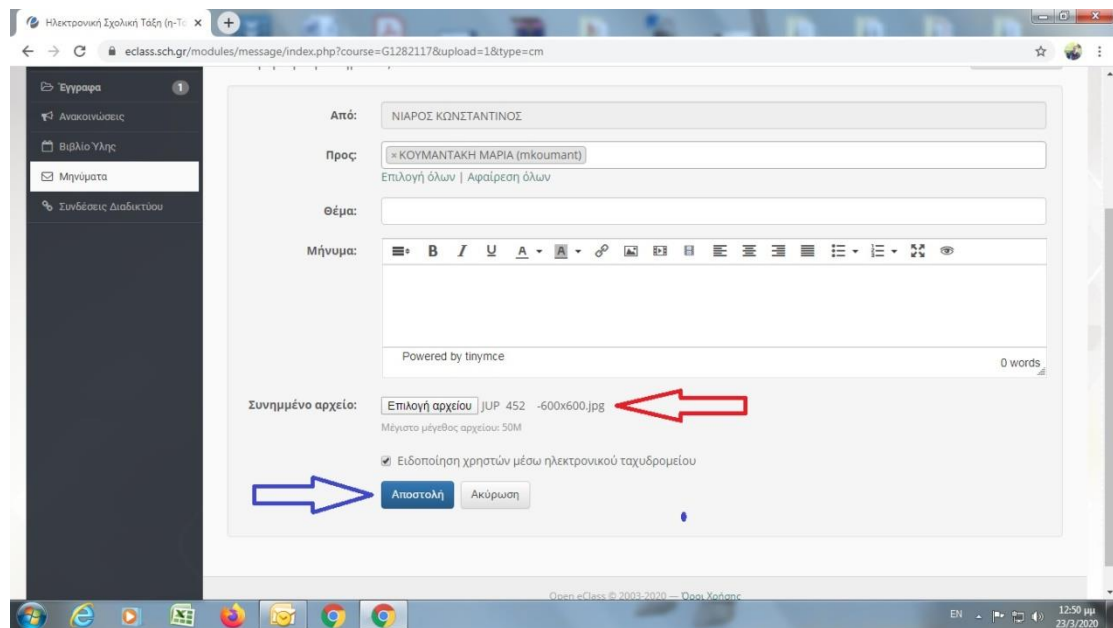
Ηλεκτρονική Σχολική Τάξη (η-Τά ×

eclass.sch.gr/modules/message/index.php?course=G1282117&upload=1&type=cm

Έγγραφα 1
Ανακοινώσεις
Βιβλίο Ύλης
Μηνύματα
Συνδέσεις Διαδικτύου

Από: ΝΙΑΡΟΣ ΚΩΝΣΤΑΝΤΙΝΟΣ

Προς: × ΚΟΥΜΑΝΤΑΚΗ ΜΑΡΙΑ (mkoumant)

Επιλογή όλων | Αφαίρεση όλων

Θέμα:

Μήνυμα:

Powered by tinymce

0 words

Συνημμένο αρχείο: Επιλογή αρχείου JUP 452 -600x600.jpg

Μέγιστο μέγεθος αρχείου: 50M

Ειδοποίηση χρηστών μέσω ηλεκτρονικού ταχυδρομείου

Αποστολή Ακύρωση

Open eClass © 2003-2020 — Όροι Χρήσης

EN 12:50 μμ 23/3/2020